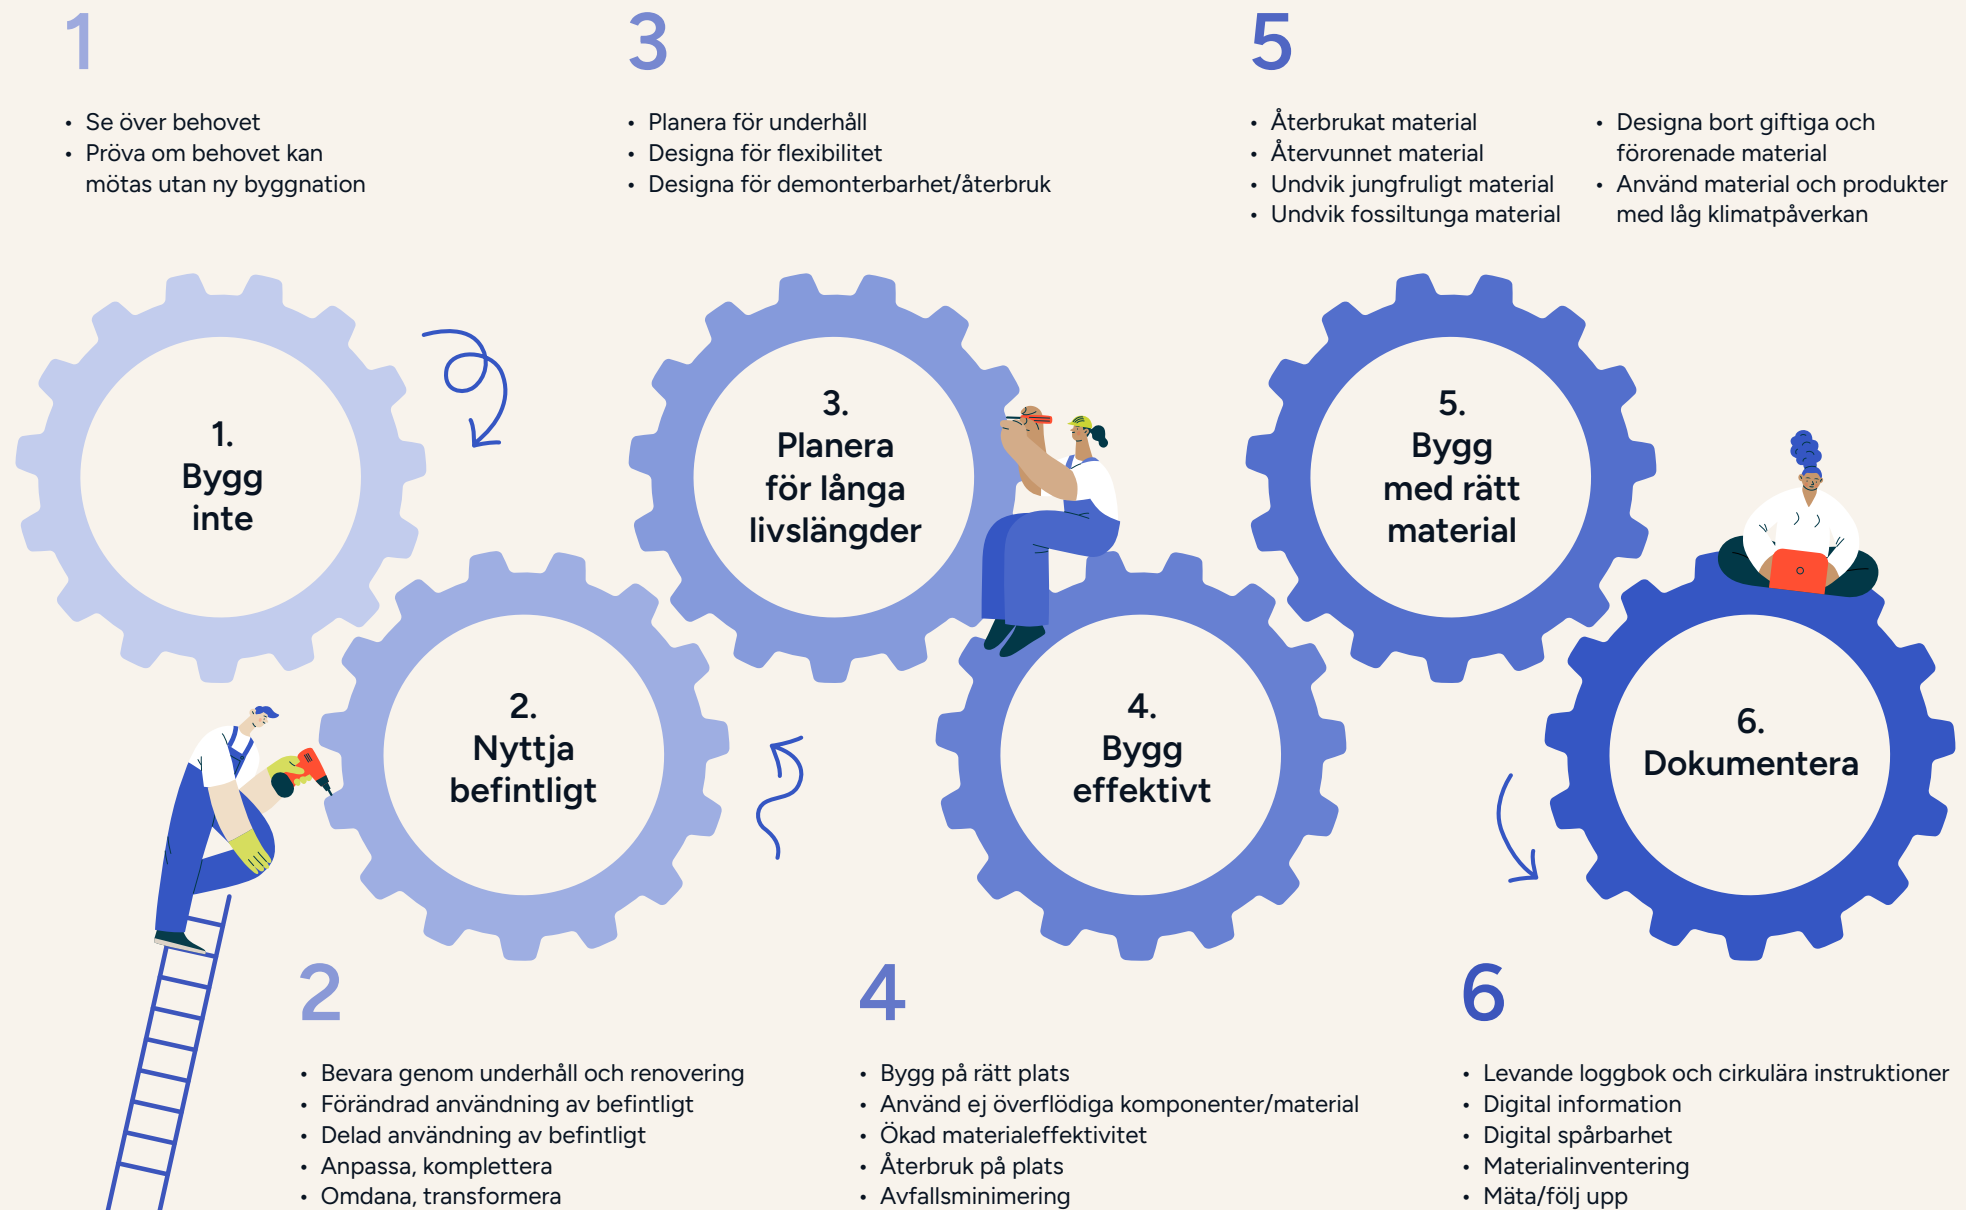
1

- Se över behovet
- Pröva om behovet kan mötas utan ny byggnation

3

- Planera för underhåll
- Designa för flexibilitet
- Designa för demonterbarhet/återbruk

5

- Återbrukat material
- Återvunnet material
- Undvik jungfruligt material
- Undvik fossiltunga material

- Designa bort giftiga och förorenade material
- Använd material och produkter med låg klimatpåverkan

1. Bygg inte

3. Planera för långa livslängder

5. Bygg med rätt material

2. Nyttja befintligt

4. Bygg effektivt

6. Dokumentera

2

- Bevara genom underhåll och renovering
- Förändrad användning av befintligt
- Delad användning av befintligt
- Anpassa, komplettera
- Omdana, transformera

4

- Bygg på rätt plats
- Använd ej överflödiga komponenter/material
- Ökad materialeffektivitet
- Återbruk på plats
- Avfallsminimering

6

- Levande loggbok och cirkulära instruktioner
- Digital information
- Digital spårbarhet
- Materialinventering
- Mäta/följ upp